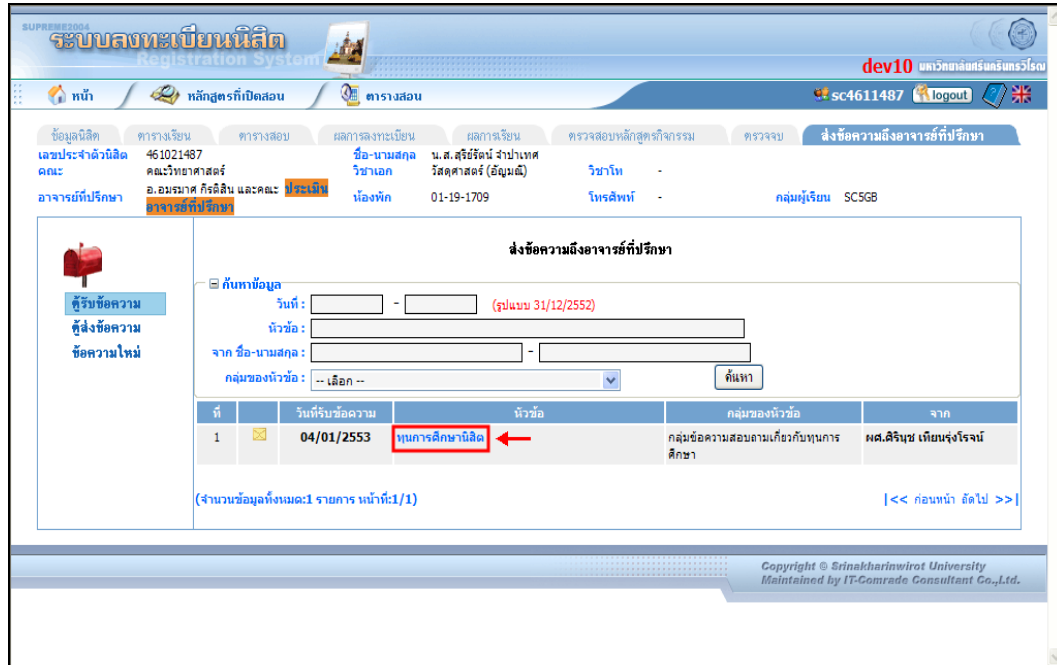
SUPREME2004
ระบบลงทะเบียนนิสิต
Registration System

dev10 มหาวิทยาลัยศรีนครินทรวิโรฒ

หน้า | หลักสูตรที่เปิดสอน | ตารางสอน

sc4611487 logout

ข้อมูลนิสิต | ตารางเรียน | ตารางสอบ | ผลการลงทะเบียน | ผลการเรียน | ตรวจสอบหลักสูตรกิจกรรม | ตรวจจบ | ส่งข้อความถึงอาจารย์ที่ปรึกษา

เลขประจำตัวนิสิต 461021487
คณะ คณะวิทยาศาสตร์
อาจารย์ที่ปรึกษา อ.อมรมาศ กิรติสิน และคณะ ประเมินอาจารย์ที่ปรึกษา
ชื่อ-นามสกุล น.ส.สุริย์รัตน์ จำปาเทศ
วิชาเอก วัสดุศาสตร์ (อัญมณี)
วิชาโท -
ห้องพัก 01-19-1709
โทรศัพท์ -
กลุ่มผู้เรียน SC5GB

ส่งข้อความถึงอาจารย์ที่ปรึกษา

ตู้รับข้อความ
ตู้ส่งข้อความ
ข้อความใหม่

⊟ ค้นหาข้อมูล
วันที่ : [ ] - [ ] (รูปแบบ 31/12/2552)
หัวข้อ :
จาก ชื่อ-นามสกุล : [ ] - [ ]
กลุ่มของหัวข้อ : -- เลือก --
ค้นหา

| ที่ | | วันที่รับข้อความ | หัวข้อ | กลุ่มของหัวข้อ | จาก |
|---|---|---|---|---|---|
| 1 | | 04/01/2553 | ทุนการศึกษานิสิต | กลุ่มข้อความสอบถามเกี่ยวกับทุนการศึกษา | ผศ.ศิริบุช เทียนรุ่งโรจน์ |

(จำนวนข้อมูลทั้งหมด:1 รายการ หน้าที่:1/1)
|<< ก่อนหน้า ถัดไป >>|

Copyright © Srinakharinwirot University
Maintained by IT-Comrade Consultant Co.,Ltd.